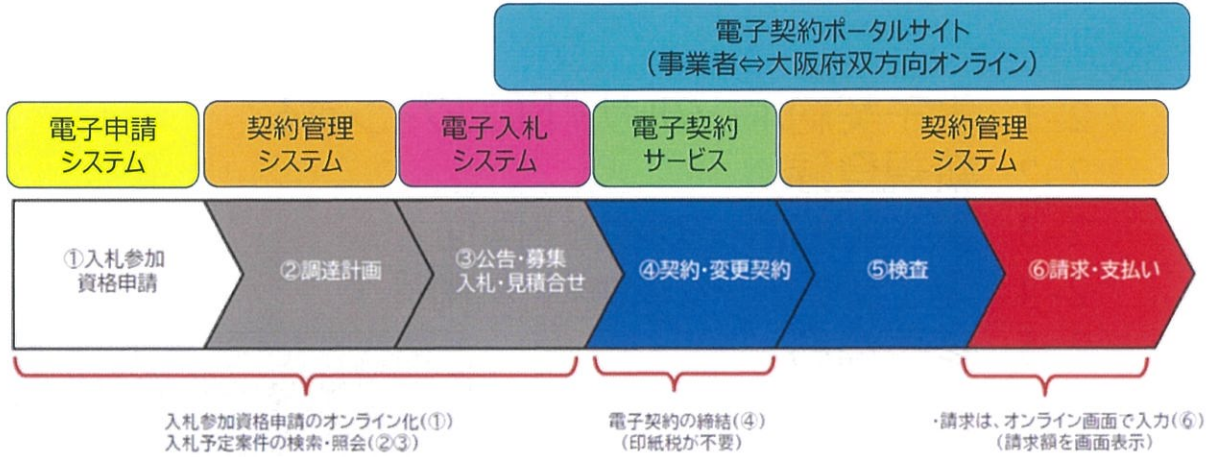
電子契約ポータルサイト
(事業者⇔大阪府双方向オンライン)

電子申請
システム

契約管理
システム

電子入札
システム

電子契約
サービス

契約管理
システム

①入札参加
資格申請

②調達計画

③公告・募集
入札・見積合せ

④契約・変更契約

⑤検査

⑥請求・支払い

入札参加資格申請のオンライン化(①)
入札予定案件の検索・照会(②③)

電子契約の締結(④)
(印紙税が不要)

・請求は、オンライン画面で入力(⑥)
(請求額を画面表示)